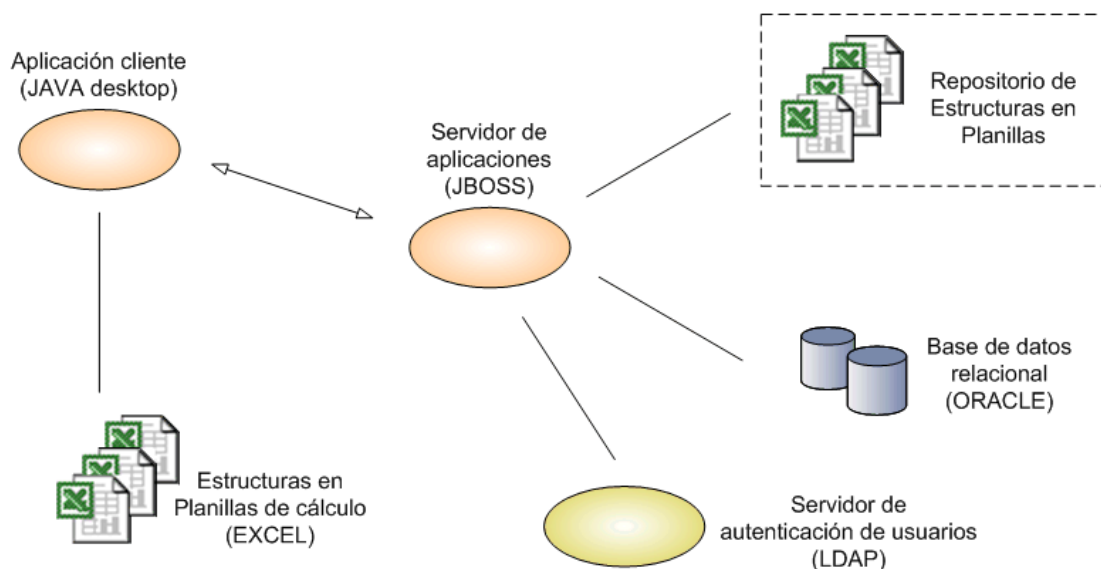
Aplicación cliente
(JAVA desktop)

Servidor de
aplicaciones
(JBOSS)

Repositorio de
Estructuras en
Planillas

Base de datos
relacional
(ORACLE)

Estructuras en
Planillas de cálculo
(EXCEL)

Servidor de
autenticación de usuarios
(LDAP)